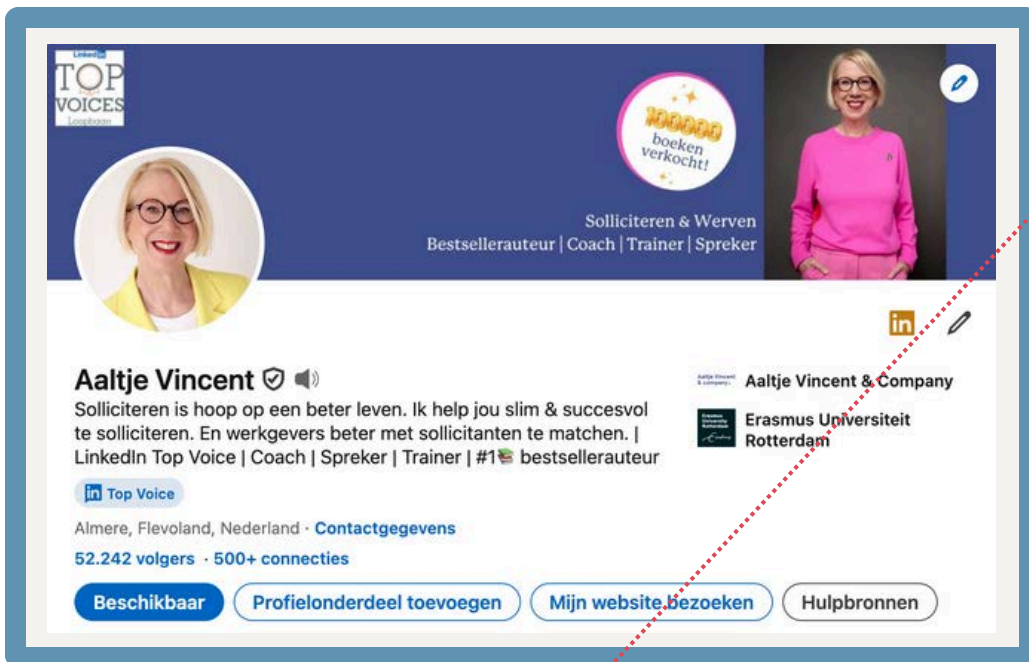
LinkedIn
TOP VOICES
Loopbaan

100000 boeken verkocht!

Solliciteren & Werven
Bestsellerauteur | Coach | Trainer | Spreker

in

Aaltje Vincent
Solliciteren is hoop op een beter leven. Ik help jou slim & succesvol te solliciteren. En werkgevers beter met sollicitanten te matchen. | LinkedIn Top Voice | Coach | Spreker | Trainer | #1📚 bestsellerauteur

Top Voice

Almere, Flevoland, Nederland · Contactgegevens

52.242 volgers · 500+ connecties

Aaltje Vincent & Company

Erasmus Universiteit Rotterdam

Beschikbaar
Profielonderdeel toevoegen
Mijn website bezoeken
Hulpbronnen